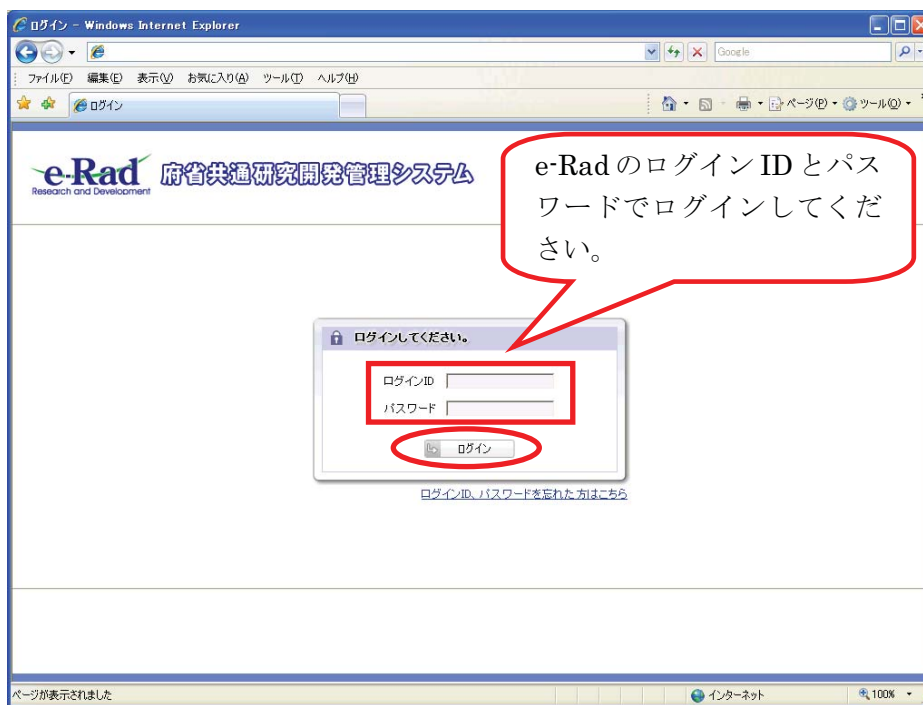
ログイン - Windows Internet Explorer

Google

ファイル(F) 編集(E) 表示(V) お気に入り(A) ツール(T) ヘルプ(H)

ログイン

ページ(P) ツール(O)

e-Rad Research and Development 府省共通研究開発管理システム

e-Rad のログイン ID とパスワードでログインしてください。

ログインしてください。

ログインID

パスワード

ログイン

ログインID、パスワードを忘れた 方はこちら

ページが表示されました

インターネット

100%